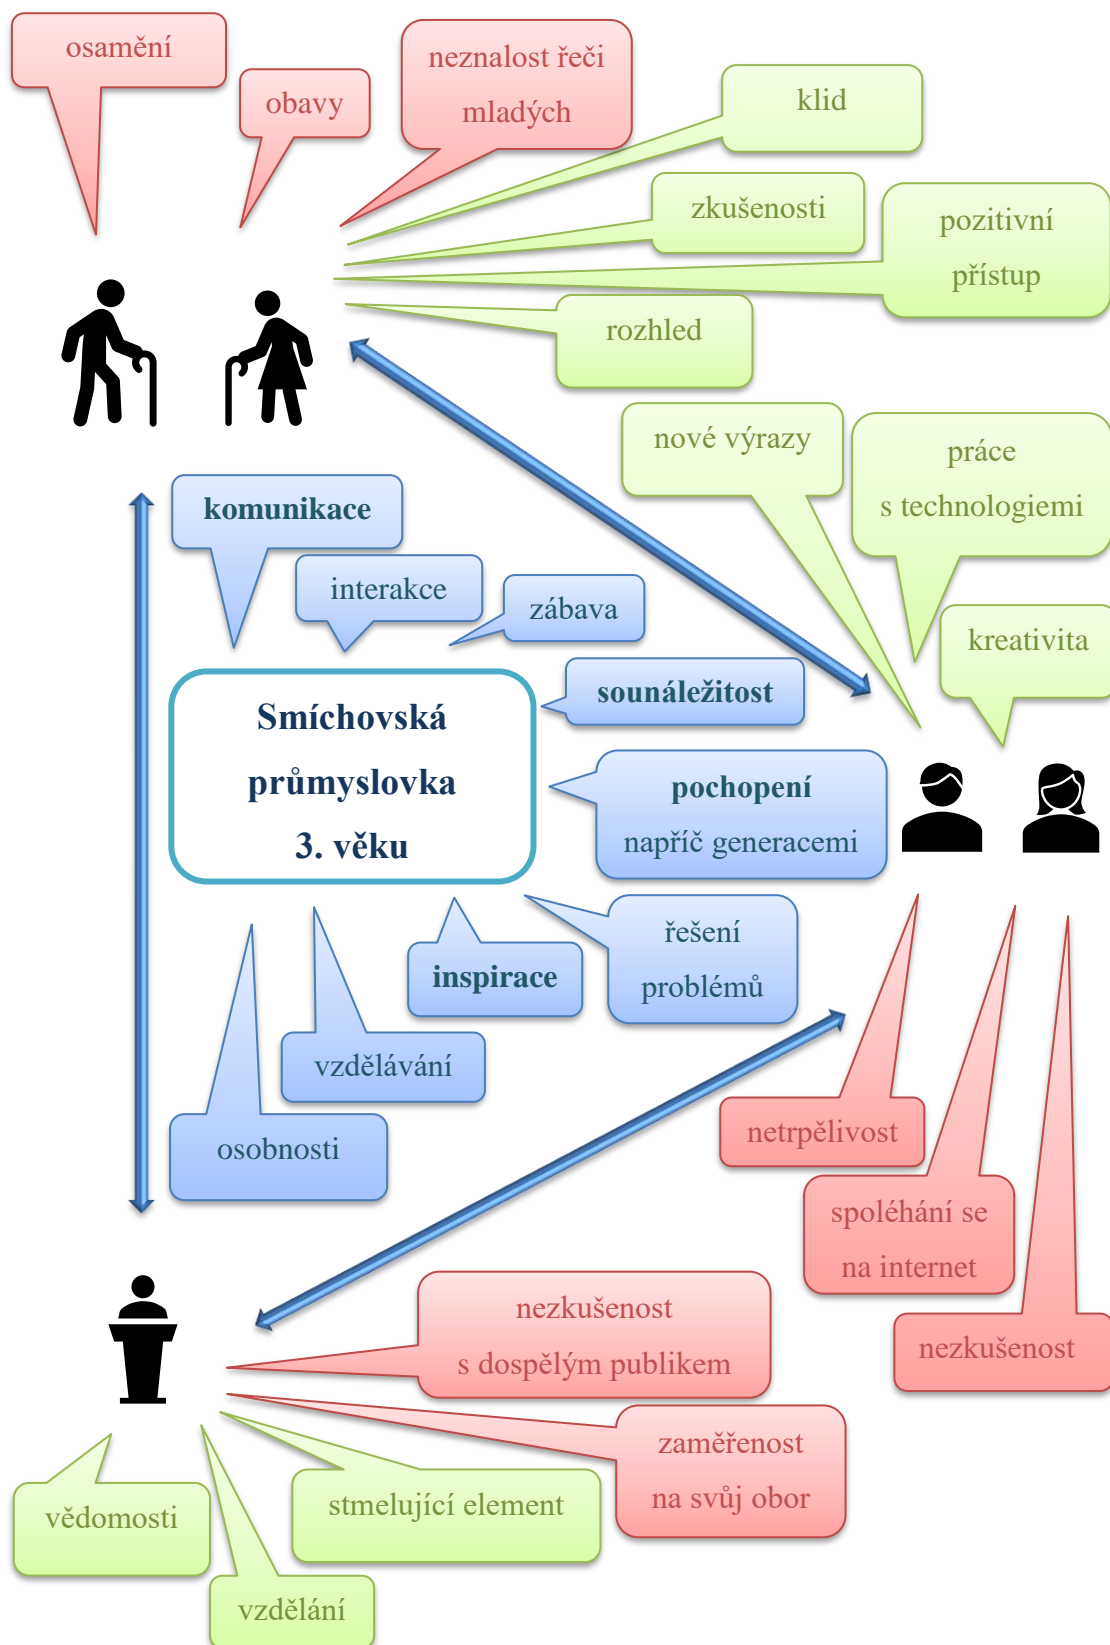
osamění

obavy

neznalost řeči mladých

klid

zkušenosti

pozitivní přístup

rozhled

nové výrazy

práce s technologiemi

kreativita

komunikace

interakce

zábava

sounáležitost

Smíchovská průmyslovka 3. věku

pochopení napříč generacemi

inspirace

řešení problémů

vzdělávání

osobnosti

netrpělivost

spoléhání se na internet

nezkušenost

nezkušenost s dospělým publikem

zaměřenost na svůj obor

vědomosti

stmelující element

vzdělání